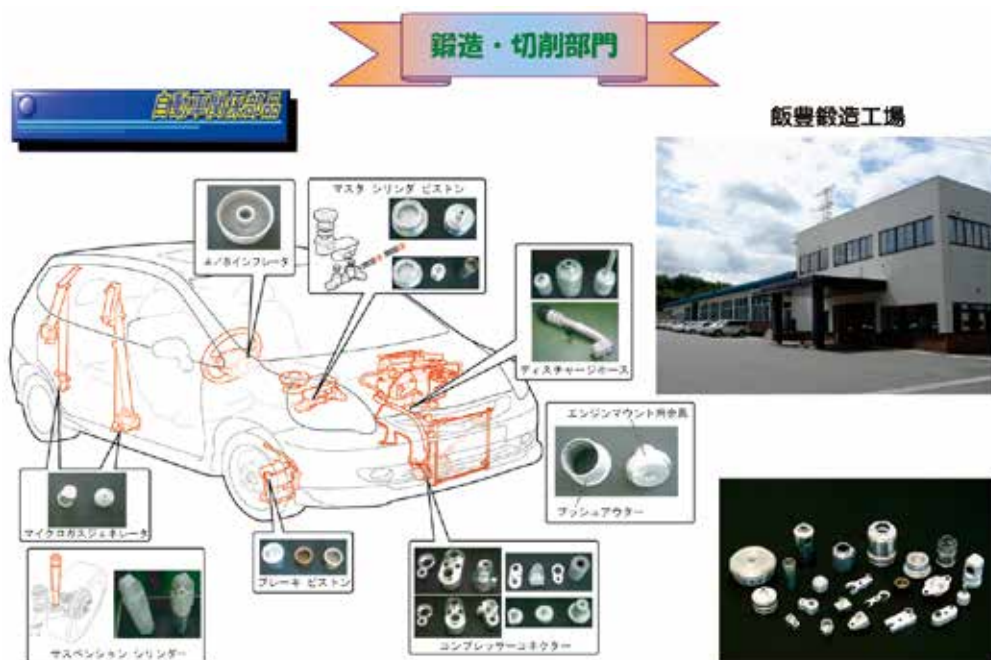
鍛造・切削部門

自動車部品

飯豊鍛造工場

エ/Bインフレータ

マスタ シリンダ ピストン

ディスチャージホース

エンジンマウント用金具

ブッシュアウター

マイクロガスジェネレータ

ブレーキ ピストン

コンプレッサーコネクター

サスペンション シリンダー